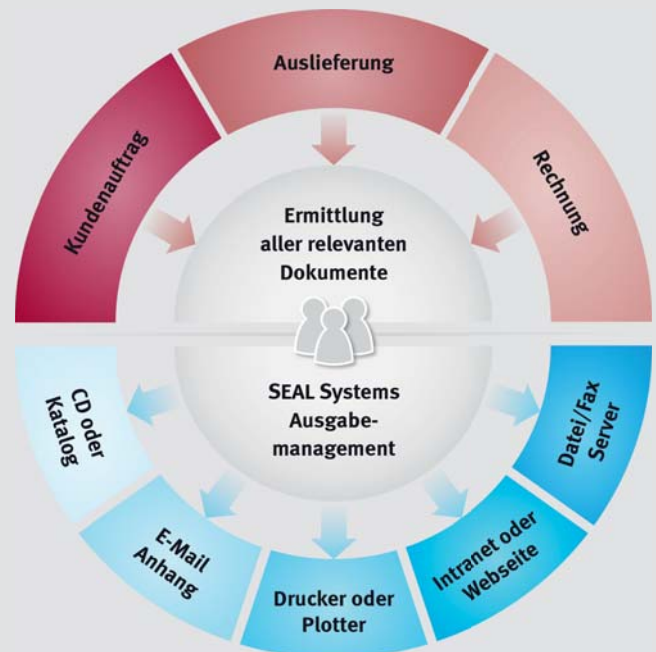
Auslieferung

Kundenauftrag

Rechnung

Ermittlung aller relevanten Dokumente

SEAL Systems Ausgabemanagement

CD oder Katalog

Datei/Fax Server

E-Mail Anhang

Drucker oder Plotter

Intranet oder Webseite